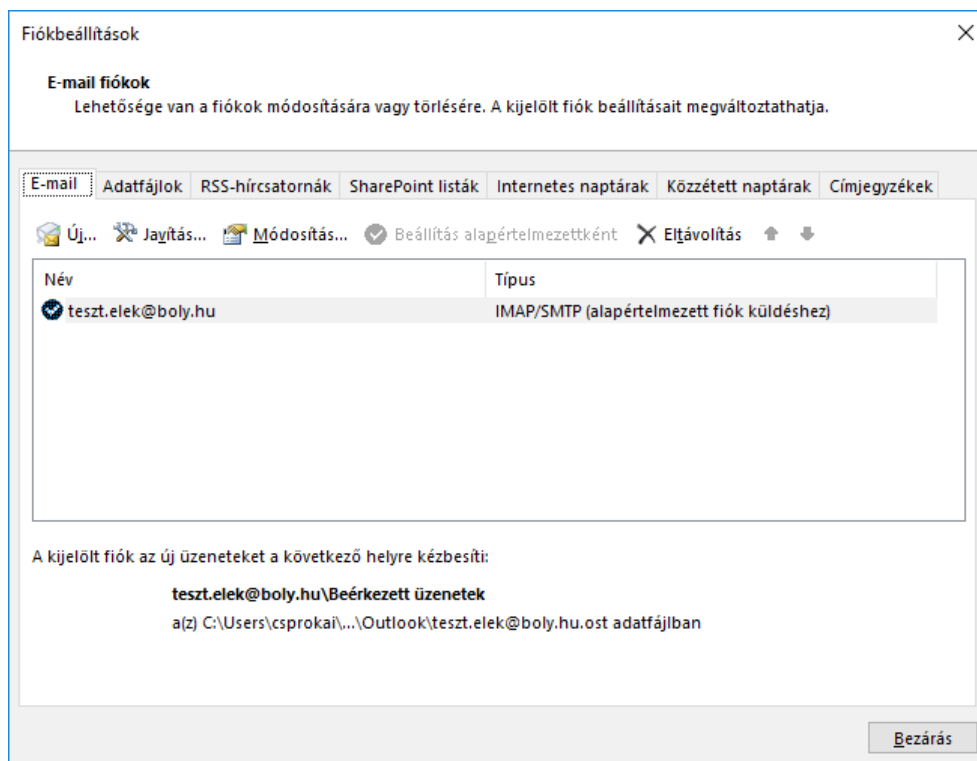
Fiókbeállítások

E-mail fiókok
Lehetősége van a fiókok módosítására vagy törlésére. A kijelölt fiók beállításait megváltoztathatja.

E-mail | Adatfájlok | RSS-hírcsatornák | SharePoint listák | Internetes naptárak | Közzétett naptárak | Címjegyzékek

Új... Javítás... Módosítás... Beállítás alapértelmezettként Eltávolítás

| Név | Típus |
|---|---|
| teszt.elek@boly.hu | IMAP/SMTP (alapértelmezett fiók küldéshez) |

A kijelölt fiók az új üzeneteket a következő helyre kézbesíti:

teszt.elek@boly.hu\Beérkezett üzenetek
a(z) C:\Users\csprokai\...\Outlook\teszt.elek@boly.hu.ost adatfájlban

Bezárás